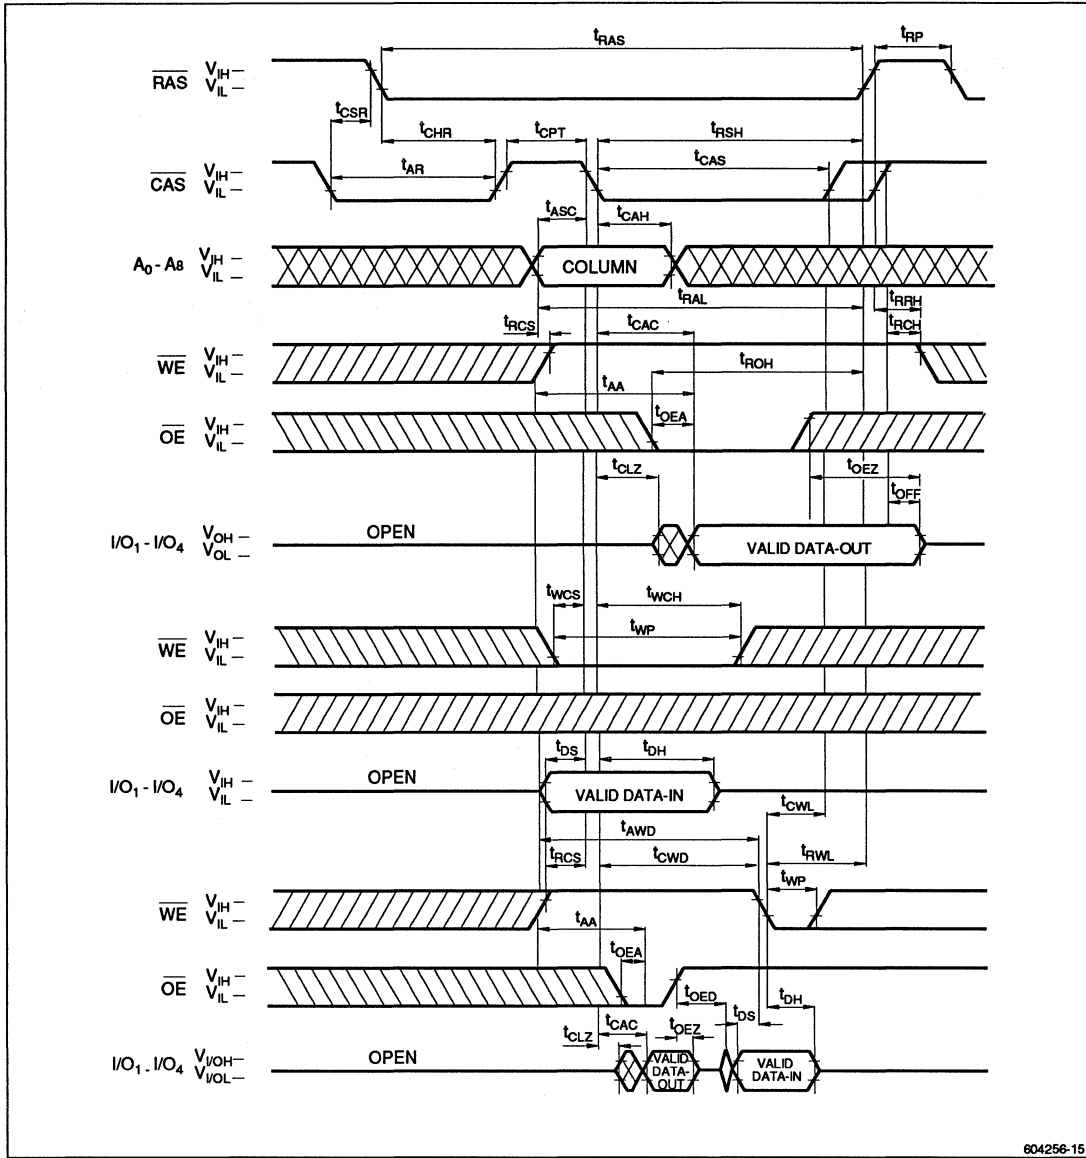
$t_{RAS}$ $t_{RP}$

$\overline{RAS}$ $V_{IH}$ — $V_{IL}$ —

$t_{CSR}$ $t_{CHR}$ $t_{CPT}$ $t_{RSH}$

$t_{AR}$ $t_{CAS}$

$\overline{CAS}$ $V_{IH}$ — $V_{IL}$ —

$t_{ASC}$ $t_{CAH}$

$A_0$ - $A_8$ $V_{IH}$ — $V_{IL}$ —

COLUMN

$t_{RAL}$ $t_{RRH}$

$t_{RCS}$ $t_{CAC}$ $t_{RCH}$

$\overline{WE}$ $V_{IH}$ — $V_{IL}$ —

$t_{ROH}$

$t_{AA}$

$t_{OEA}$

$\overline{OE}$ $V_{IH}$ — $V_{IL}$ —

$t_{CLZ}$ $t_{OEZ}$

$t_{OFF}$

$I/O_1$ - $I/O_4$ $V_{OH}$ — $V_{OL}$ —

OPEN

VALID DATA-OUT

$t_{WCS}$ $t_{WCH}$

$t_{WP}$

$\overline{WE}$ $V_{IH}$ — $V_{IL}$ —

$\overline{OE}$ $V_{IH}$ — $V_{IL}$ —

$t_{DS}$ $t_{DH}$

$I/O_1$ - $I/O_4$ $V_{IH}$ — $V_{IL}$ —

OPEN

VALID DATA-IN

$t_{CWL}$

$t_{AWD}$

$t_{RCS}$ $t_{CWD}$ $t_{RWL}$

$t_{WP}$

$\overline{WE}$ $V_{IH}$ — $V_{IL}$ —

$t_{AA}$

$t_{OEA}$

$\overline{OE}$ $V_{IH}$ — $V_{IL}$ —

$t_{OED}$ $t_{DH}$

$t_{DS}$

$t_{CLZ}$ $t_{CAC}$ $t_{OEZ}$

$I/O_1$ - $I/O_4$ $V_{I/OH}$— $V_{I/OL}$—

OPEN

VALID DATA-OUT

VALID DATA-IN

604256-15